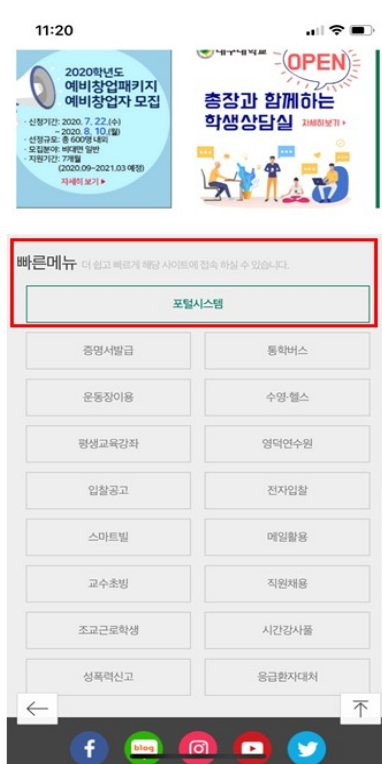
11:20

2020학년도
예비창업패키지
예비창업자 모집

· 신청기간: 2020. 7. 22.(수) ~ 2020. 8. 10.(월)
· 선정규모: 총 600명 내외
· 모집분야: 비대면 일반
· 지원기간: 7개월 (2020.09~2021.03 예정)

자세히 보기 ▶

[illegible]

OPEN

총장과 함께하는
학생상담실

자세히보기 ▶

빠른메뉴 더 쉽고 빠르게 해당 사이트에 접속 하실 수 있습니다.

포털시스템

| 증명서발급 | 통학버스 |
|---|---|
| 운동장이용 | 수영·헬스 |
| 평생교육강좌 | 영덕연수원 |
| 입찰공고 | 전자입찰 |
| 스마트빌 | 메일활용 |
| 교수초빙 | 직원채용 |
| 조교근로학생 | 시간강사풀 |
| 성폭력신고 | 응급환자대처 |

blog